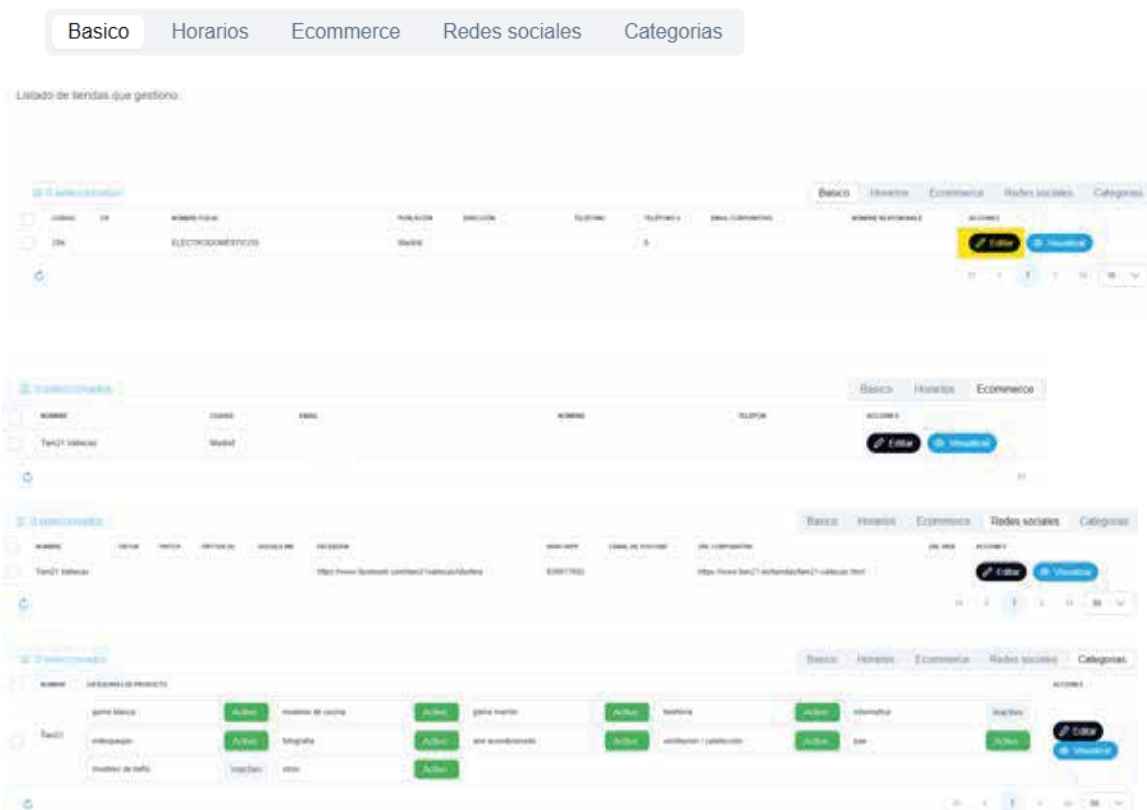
Basico Horarios Ecommerce Redes sociales Categorias

Listado de tiendas que gestiono.

0 seleccionados

Basico Horarios Ecommerce Redes sociales Categorias

| CODIGO | CIF | NOMBRE FISCAL | POBLACION | DIRECCION | TELEFONO | TELEFONO 2 | EMAIL CORPORATIVO | NOMBRE RESPONSABLE | ACCIONES |
|---|---|---|---|---|---|---|---|---|---|
| 294 | | ELECTRODOMÉSTICOS | Madrid | | | 0 | | | Editar Visualizar |

0 seleccionados

Basico Horarios Ecommerce

| NOMBRE | CIUDAD | EMAIL | NOMBRE | TELEFON | ACCIONES |
|---|---|---|---|---|---|
| Tien21 Vallecas | Madrid | | | | Editar Visualizar |

0 seleccionados

Basico Horarios Ecommerce Redes sociales Categorias

| NOMBRE | TIKTOK | TWITCH | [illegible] | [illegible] | FACEBOOK | WHATSAPP | CANAL DE YOUTUBE | URL CORPORATIVA | URL WEB | ACCIONES |
|---|---|---|---|---|---|---|---|---|---|---|
| Tien21 Vallecas | | | | | https://www.facebook.com/tien21vallecas/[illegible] | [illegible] | | https://www.tien21.es/tiendas/tien21-vallecas.html | | Editar Visualizar |

0 seleccionados

Basico Horarios Ecommerce Redes sociales Categorias

| NOMBRE | CATEGORIAS DE PRODUCTO | ACCIONES |
|---|---|---|
| Tien21 | gama blanca Activo; muebles de cocina Activo; gama marrón Activo; telefonía Activo; informatica Inactivo; videojuegos Activo; fotografia Activo; aire acondicionado Activo; ventilacion / calefacción Activo; pae Activo; muebles de baño Inactivo; otros Activo | Editar Visualizar |